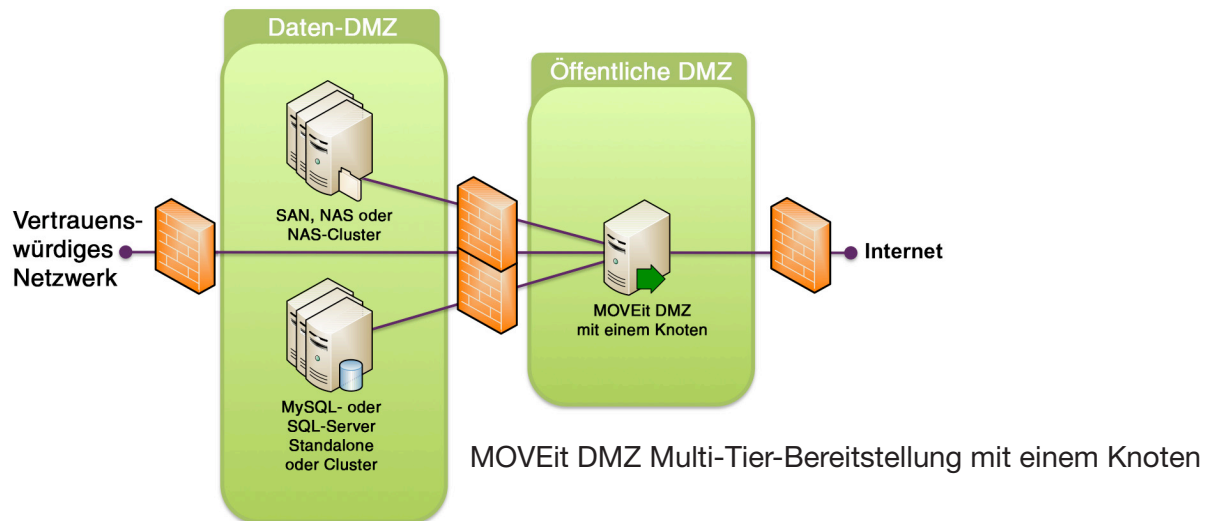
Daten-DMZ

Öffentliche DMZ

Vertrauenswürdiges Netzwerk

SAN, NAS oder NAS-Cluster

MySQL- oder SQL-Server Standalone oder Cluster

MOVEit DMZ mit einem Knoten

Internet

MOVEit DMZ Multi-Tier-Bereitstellung mit einem Knoten